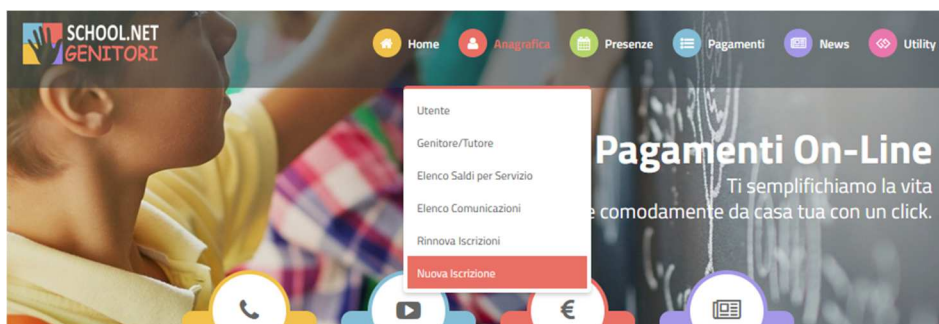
SCHOOL.NET GENITORI

Home Anagrafica Presenze Pagamenti News Utility

Utente
Genitore/Tutore
Elenco Saldi per Servizio
Elenco Comunicazioni
Rinnova Iscrizioni
Nuova Iscrizione

Pagamenti On-Line
Ti semplifichiamo la vita
comodamente da casa tua con un click.

€